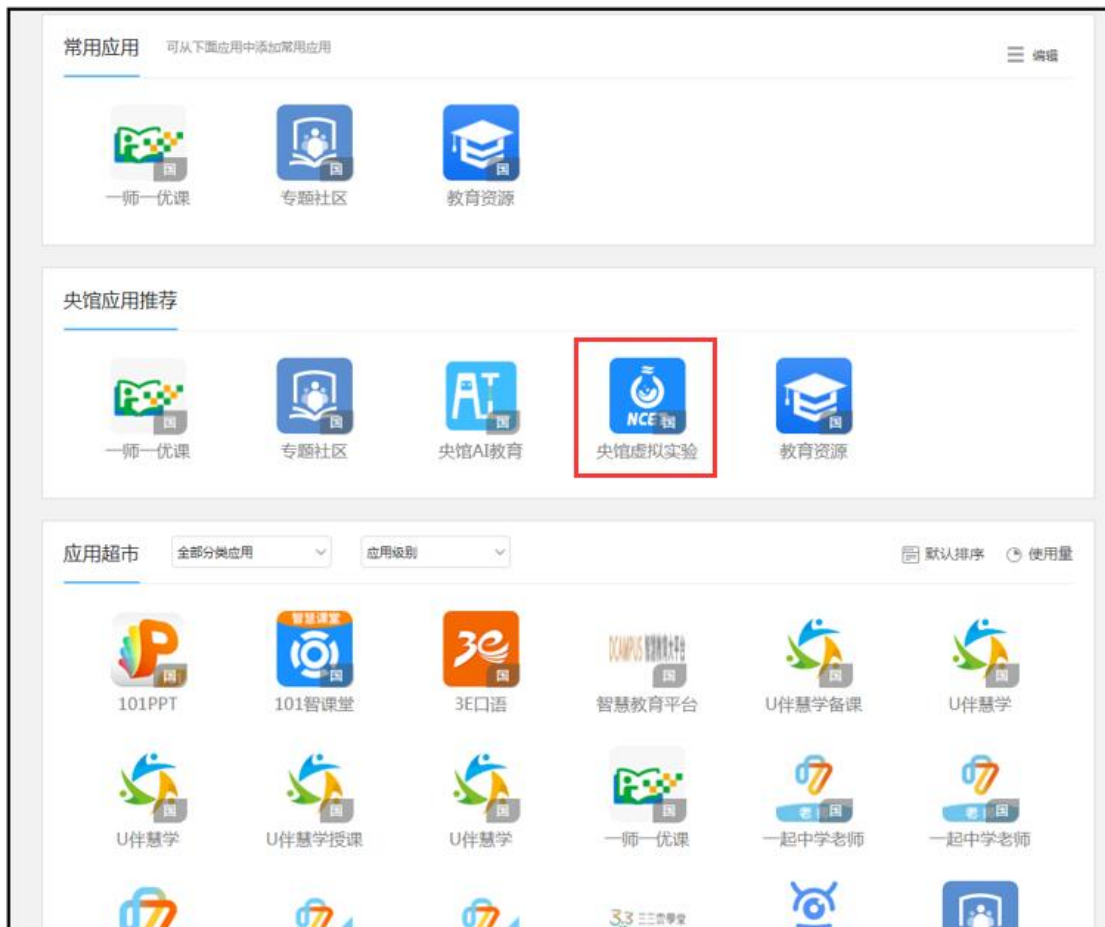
常用应用 可从下面应用中添加常用应用

编辑

国
一师一优课

国
专题社区

国
教育资源

央馆应用推荐

国
一师一优课

国
专题社区

AI
国
央馆AI教育

NCE 国
央馆虚拟实验

国
教育资源

应用超市 全部分类应用 应用级别

默认排序 使用量

P
国
101PPT

智慧课堂
国
101智课堂

3e
国
3E口语

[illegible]
国
智慧教育平台

国
U伴慧学备课

国
U伴慧学

国
U伴慧学

国
U伴慧学授课

国
U伴慧学

国
一师一优课

老 国
一起中学老师

老 国
一起中学老师

33 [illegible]